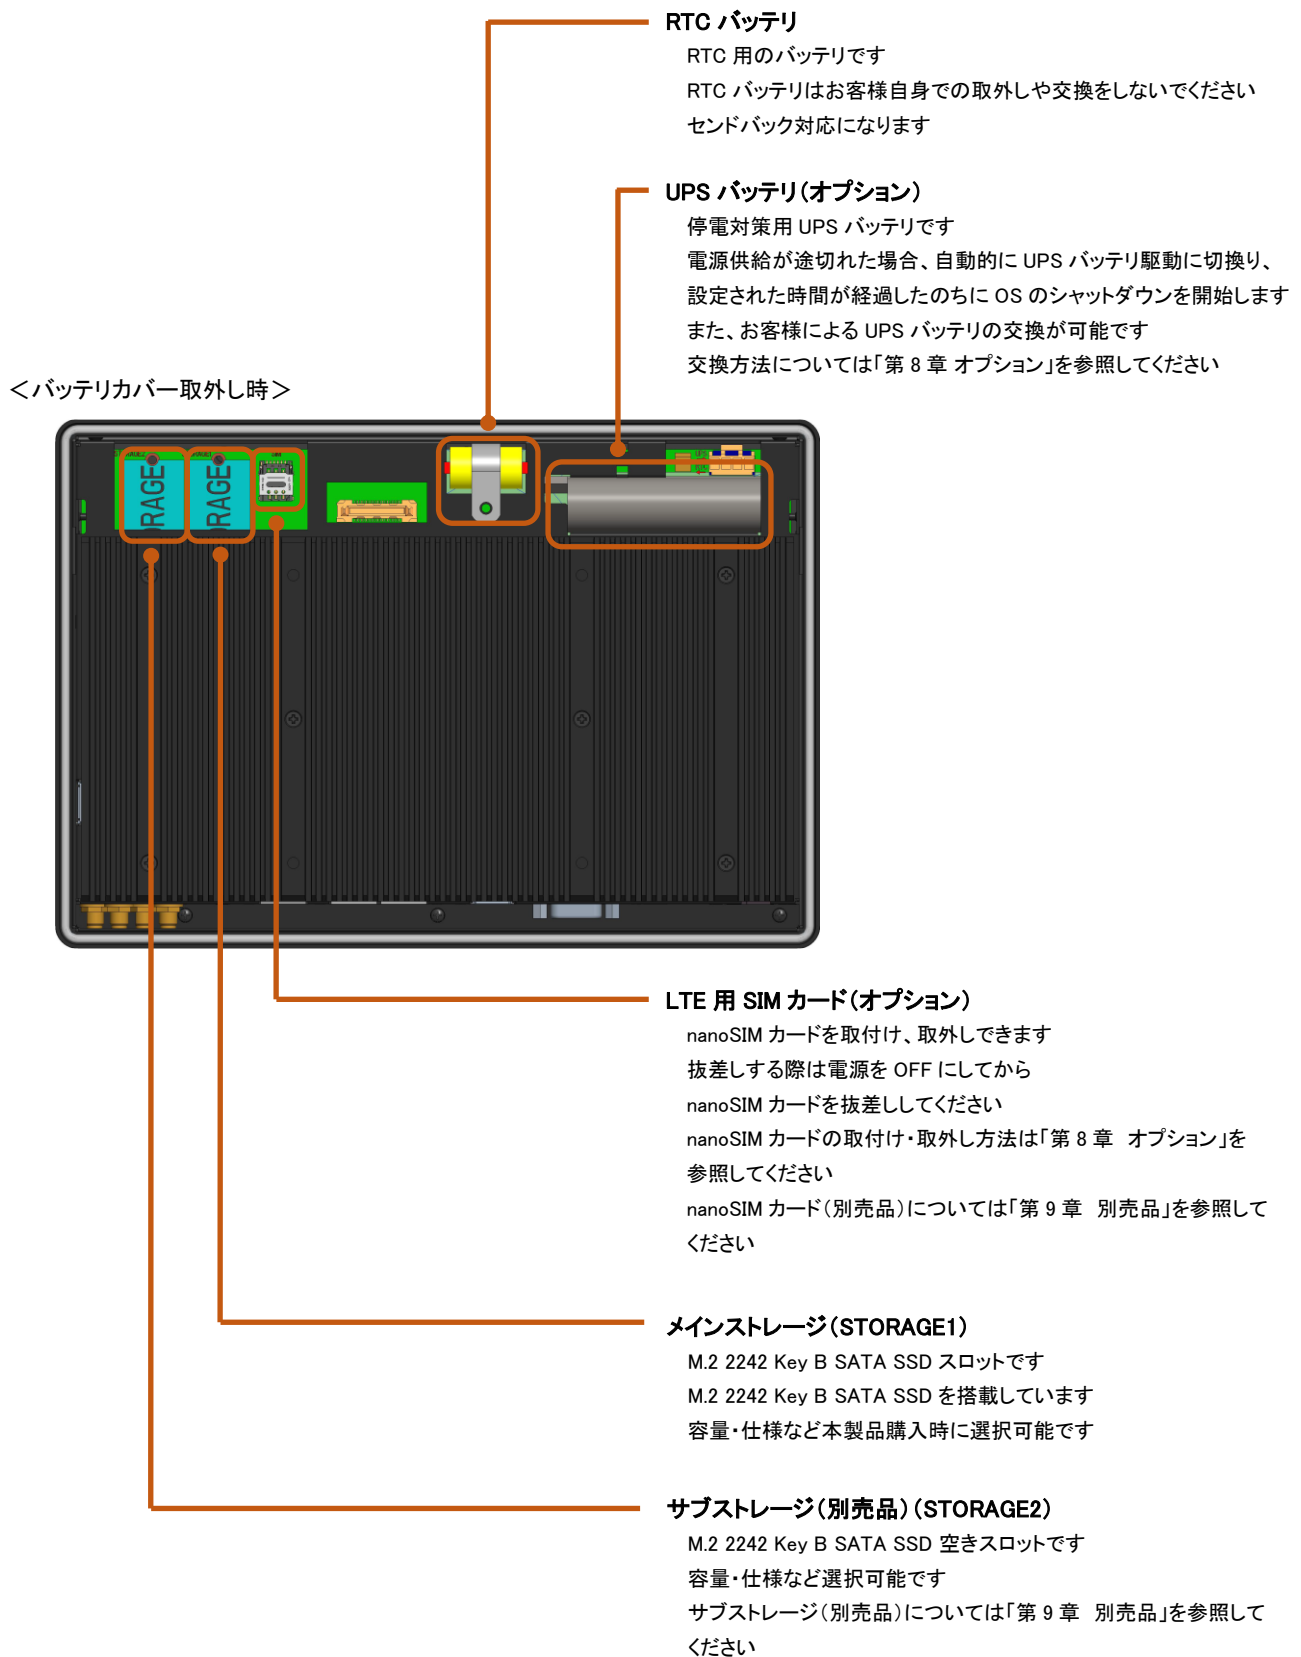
RTC バッテリ
RTC 用のバッテリです
RTC バッテリはお客様自身での取外しや交換をしないでください
センドバック対応になります

UPS バッテリ（オプション）
停電対策用 UPS バッテリです
電源供給が途切れた場合、自動的に UPS バッテリ駆動に切換り、
設定された時間が経過したのちに OS のシャットダウンを開始します
また、お客様による UPS バッテリの交換が可能です
交換方法については「第 8 章 オプション」を参照してください

＜バッテリカバー取外し時＞

RAGE
RAGE

LTE 用 SIM カード（オプション）
nanoSIM カードを取付け、取外しできます
抜差しする際は電源を OFF にしてから
nanoSIM カードを抜差ししてください
nanoSIM カードの取付け・取外し方法は「第 8 章　オプション」を参照してください
nanoSIM カード（別売品）については「第 9 章　別売品」を参照してください

メインストレージ（STORAGE1）
M.2 2242 Key B SATA SSD スロットです
M.2 2242 Key B SATA SSD を搭載しています
容量・仕様など本製品購入時に選択可能です

サブストレージ（別売品）（STORAGE2）
M.2 2242 Key B SATA SSD 空きスロットです
容量・仕様など選択可能です
サブストレージ（別売品）については「第 9 章　別売品」を参照してください